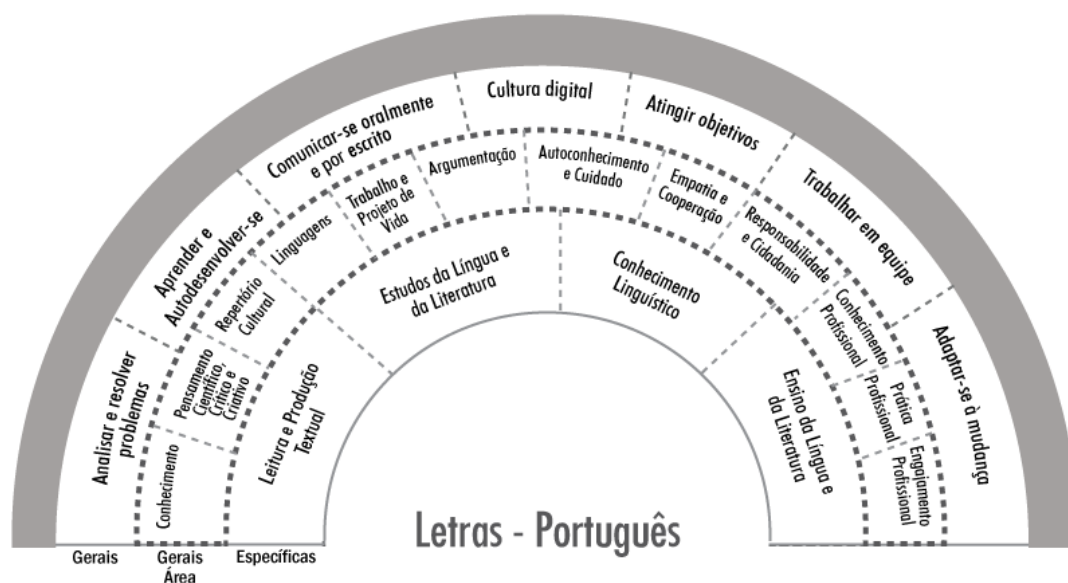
Analisar e resolver problemas

Aprender e Autodesenvolver-se

Comunicar-se oralmente e por escrito

Cultura digital

Atingir objetivos

Trabalhar em equipe

Adaptar-se à mudança

Conhecimento

Pensamento Científico, Crítico e Criativo

Repertório Cultural

Linguagens

Trabalho e Projeto de Vida

Argumentação

Autoconhecimento e Cuidado

Empatia e Cooperação

Responsabilidade e Cidadania

Conhecimento Profissional

Prática Profissional

Engajamento Profissional

Leitura e Produção Textual

Estudos da Língua e da Literatura

Conhecimento Linguístico

Ensino da Língua e da Literatura

Letras - Português

Gerais

Gerais Área

Específicas